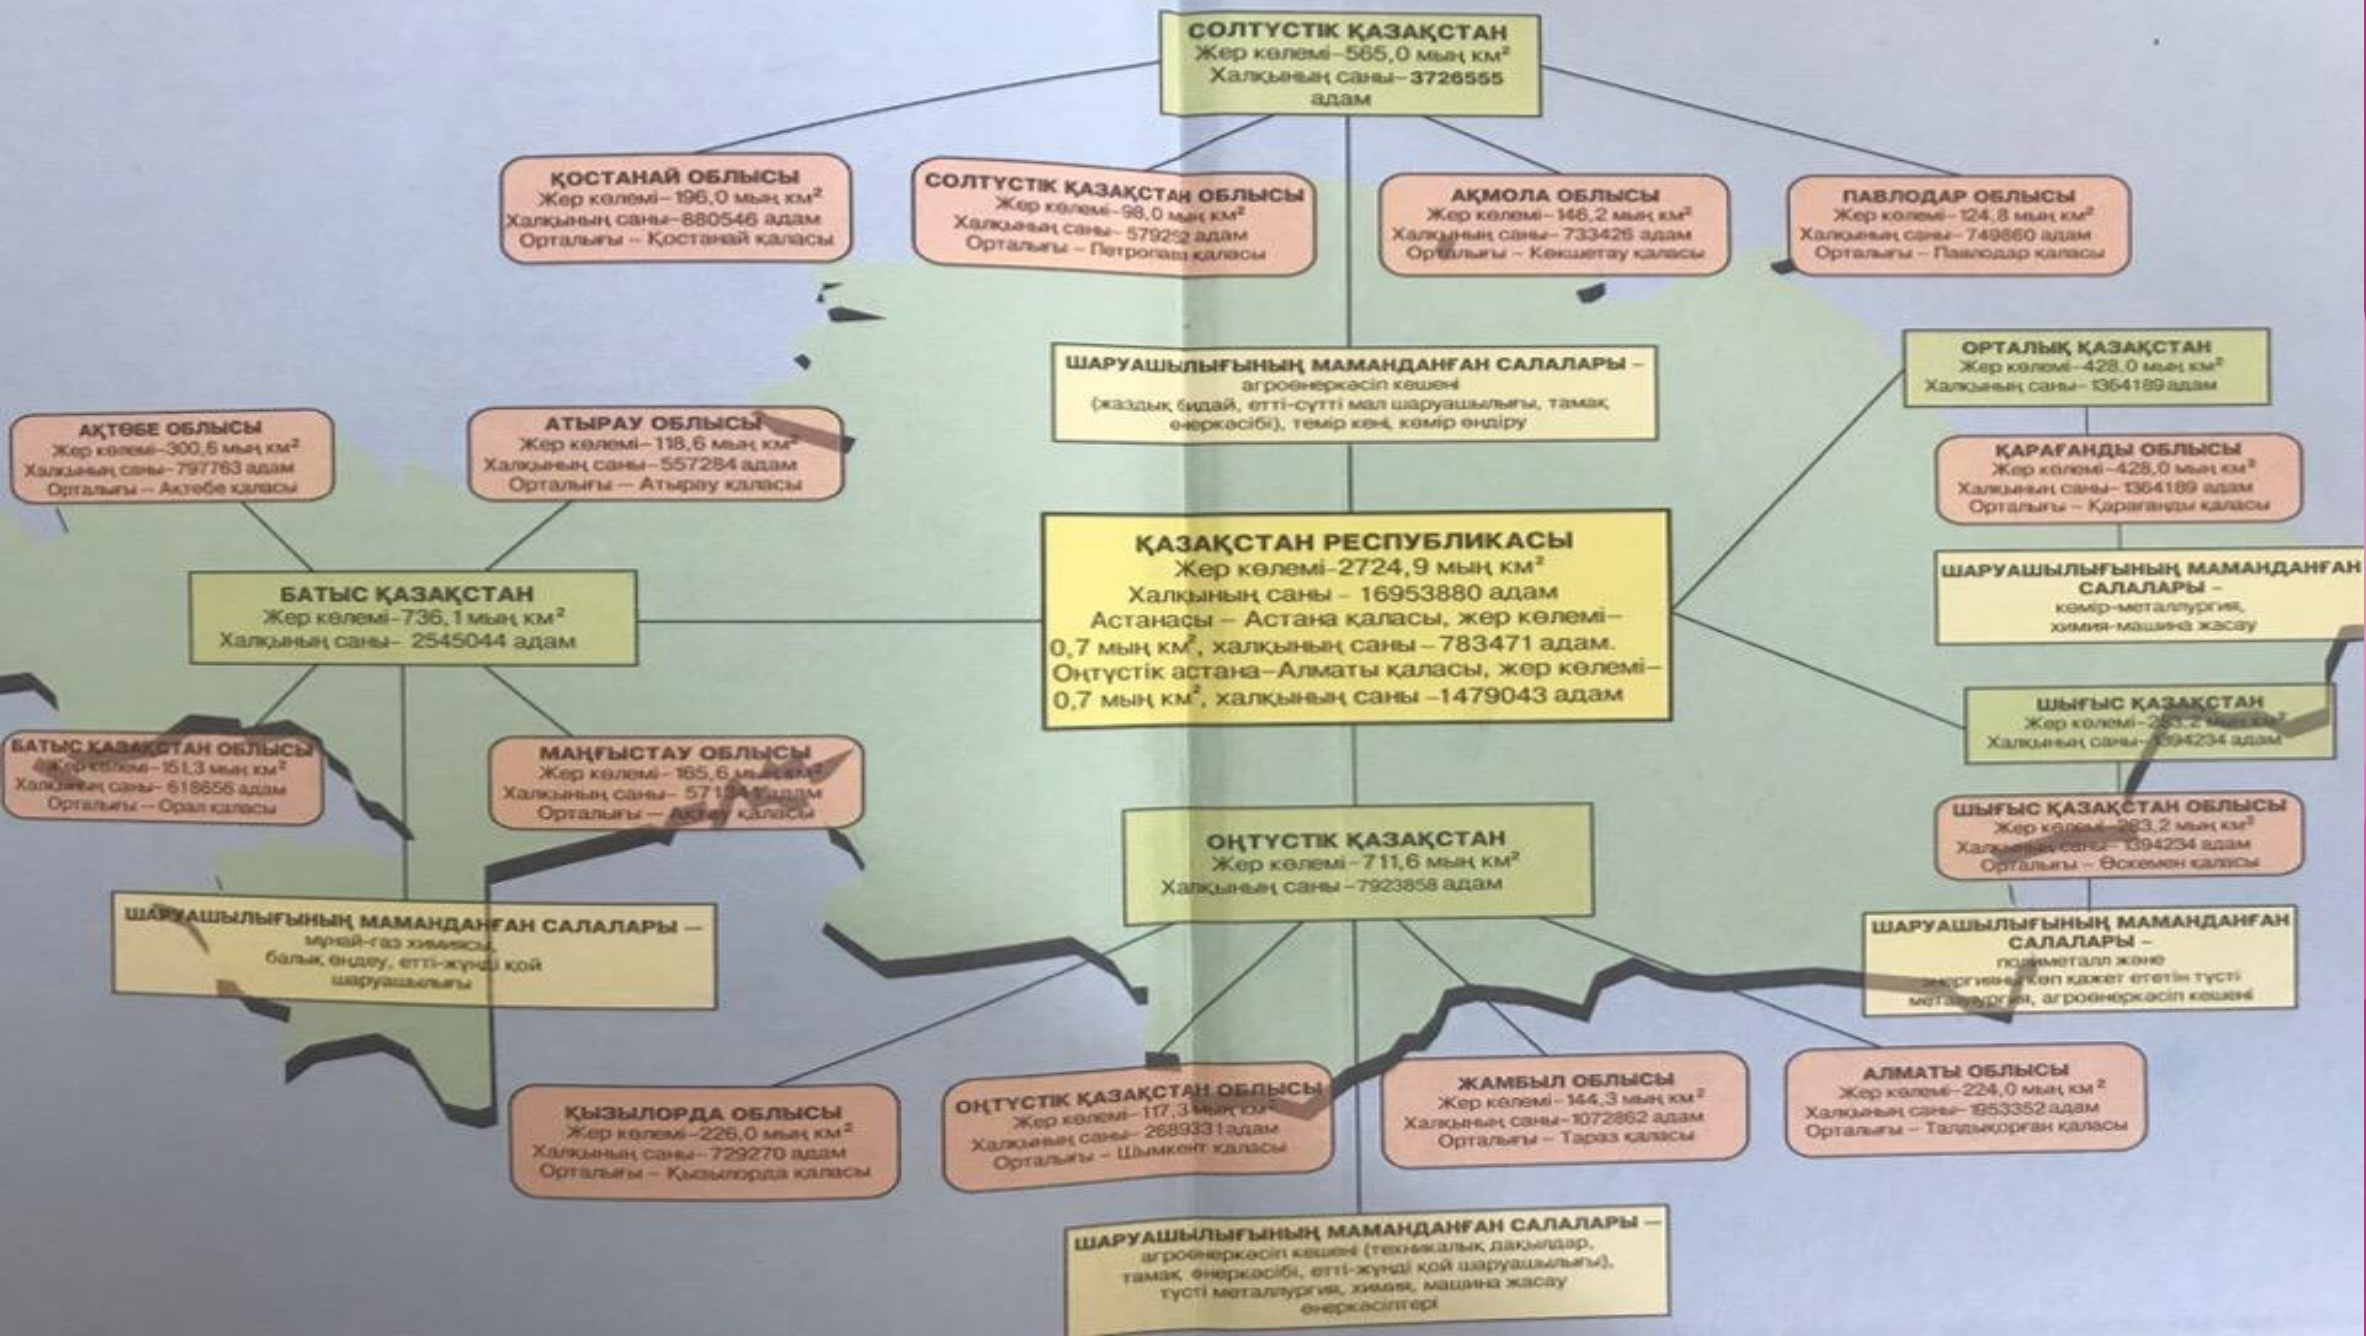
СОЛТҮСТІК ҚАЗАҚСТАН
Жер көлемі–565,0 мың км$^2$
Халқының саны–3726555 адам

ҚОСТАНАЙ ОБЛЫСЫ
Жер көлемі–196,0 мың км$^2$
Халқының саны–880546 адам
Орталығы – Қостанай қаласы

СОЛТҮСТІК ҚАЗАҚСТАН ОБЛЫСЫ
Жер көлемі–98,0 мың км$^2$
Халқының саны–579252 адам
Орталығы – Петропавл қаласы

АҚМОЛА ОБЛЫСЫ
Жер көлемі–146,2 мың км$^2$
Халқының саны–733426 адам
Орталығы – Көкшетау қаласы

ПАВЛОДАР ОБЛЫСЫ
Жер көлемі–124,8 мың км$^2$
Халқының саны–749860 адам
Орталығы – Павлодар қаласы

ШАРУАШЫЛЫҒЫНЫҢ МАМАНДАНҒАН САЛАЛАРЫ – агроөнеркәсіп кешені (жаздық бидай, етті-сүтті мал шаруашылығы, тамақ өнеркәсібі), темір кені, көмір өндіру

ОРТАЛЫҚ ҚАЗАҚСТАН
Жер көлемі–428,0 мың км$^2$
Халқының саны–1364189 адам

АҚТӨБЕ ОБЛЫСЫ
Жер көлемі–300,6 мың км$^2$
Халқының саны–797763 адам
Орталығы – Ақтөбе қаласы

АТЫРАУ ОБЛЫСЫ
Жер көлемі–118,6 мың км$^2$
Халқының саны–557284 адам
Орталығы – Атырау қаласы

ҚАРАҒАНДЫ ОБЛЫСЫ
Жер көлемі–428,0 мың км$^2$
Халқының саны–1364189 адам
Орталығы – Қарағанды қаласы

ҚАЗАҚСТАН РЕСПУБЛИКАСЫ
Жер көлемі-2724,9 мың км$^2$
Халқының саны - 16953880 адам
Астанасы – Астана қаласы, жер көлемі–0,7 мың км$^2$, халқының саны –783471 адам.
Оңтүстік астана–Алматы қаласы, жер көлемі–0,7 мың км$^2$, халқының саны –1479043 адам

БАТЫС ҚАЗАҚСТАН
Жер көлемі–736,1 мың км$^2$
Халқының саны– 2545044 адам

ШАРУАШЫЛЫҒЫНЫҢ МАМАНДАНҒАН САЛАЛАРЫ – көмір-металлургия, химия-машина жасау

ШЫҒЫС ҚАЗАҚСТАН
Жер көлемі–283,2 мың км$^2$
Халқының саны–1394234 адам

БАТЫС ҚАЗАҚСТАН ОБЛЫСЫ
Жер көлемі–151,3 мың км$^2$
Халқының саны–618656 адам
Орталығы – Орал қаласы

МАҢҒЫСТАУ ОБЛЫСЫ
Жер көлемі–165,6 мың км$^2$
Халқының саны– 571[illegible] адам
Орталығы – Ақтау қаласы

ШЫҒЫС ҚАЗАҚСТАН ОБЛЫСЫ
Жер көлемі–283,2 мың км$^2$
Халқының саны–1394234 адам
Орталығы – Өскемен қаласы

ОҢТҮСТІК ҚАЗАҚСТАН
Жер көлемі–711,6 мың км$^2$
Халқының саны –7923858 адам

ШАРУАШЫЛЫҒЫНЫҢ МАМАНДАНҒАН САЛАЛАРЫ – мұнай-газ химиясы, балық өндеу, етті-жүнді қой шаруашылығы

ШАРУАШЫЛЫҒЫНЫҢ МАМАНДАНҒАН САЛАЛАРЫ – полиметалл және энергияны көп қажет ететін түсті металлургия, агроөнеркәсіп кешені

ҚЫЗЫЛОРДА ОБЛЫСЫ
Жер көлемі–226,0 мың км$^2$
Халқының саны–729270 адам
Орталығы – Қызылорда қаласы

ОҢТҮСТІК ҚАЗАҚСТАН ОБЛЫСЫ
Жер көлемі–117,3 мың км$^2$
Халқының саны–2689331 адам
Орталығы – Шымкент қаласы

ЖАМБЫЛ ОБЛЫСЫ
Жер көлемі–144,3 мың км$^2$
Халқының саны–1072862 адам
Орталығы – Тараз қаласы

АЛМАТЫ ОБЛЫСЫ
Жер көлемі–224,0 мың км$^2$
Халқының саны–1953352 адам
Орталығы – Талдықорған қаласы

ШАРУАШЫЛЫҒЫНЫҢ МАМАНДАНҒАН САЛАЛАРЫ – агроөнеркәсіп кешені (техникалық дақылдар, тамақ өнеркәсібі, етті-жүнді қой шаруашылығы), түсті металлургия, химия, машина жасау өнеркәсіптері